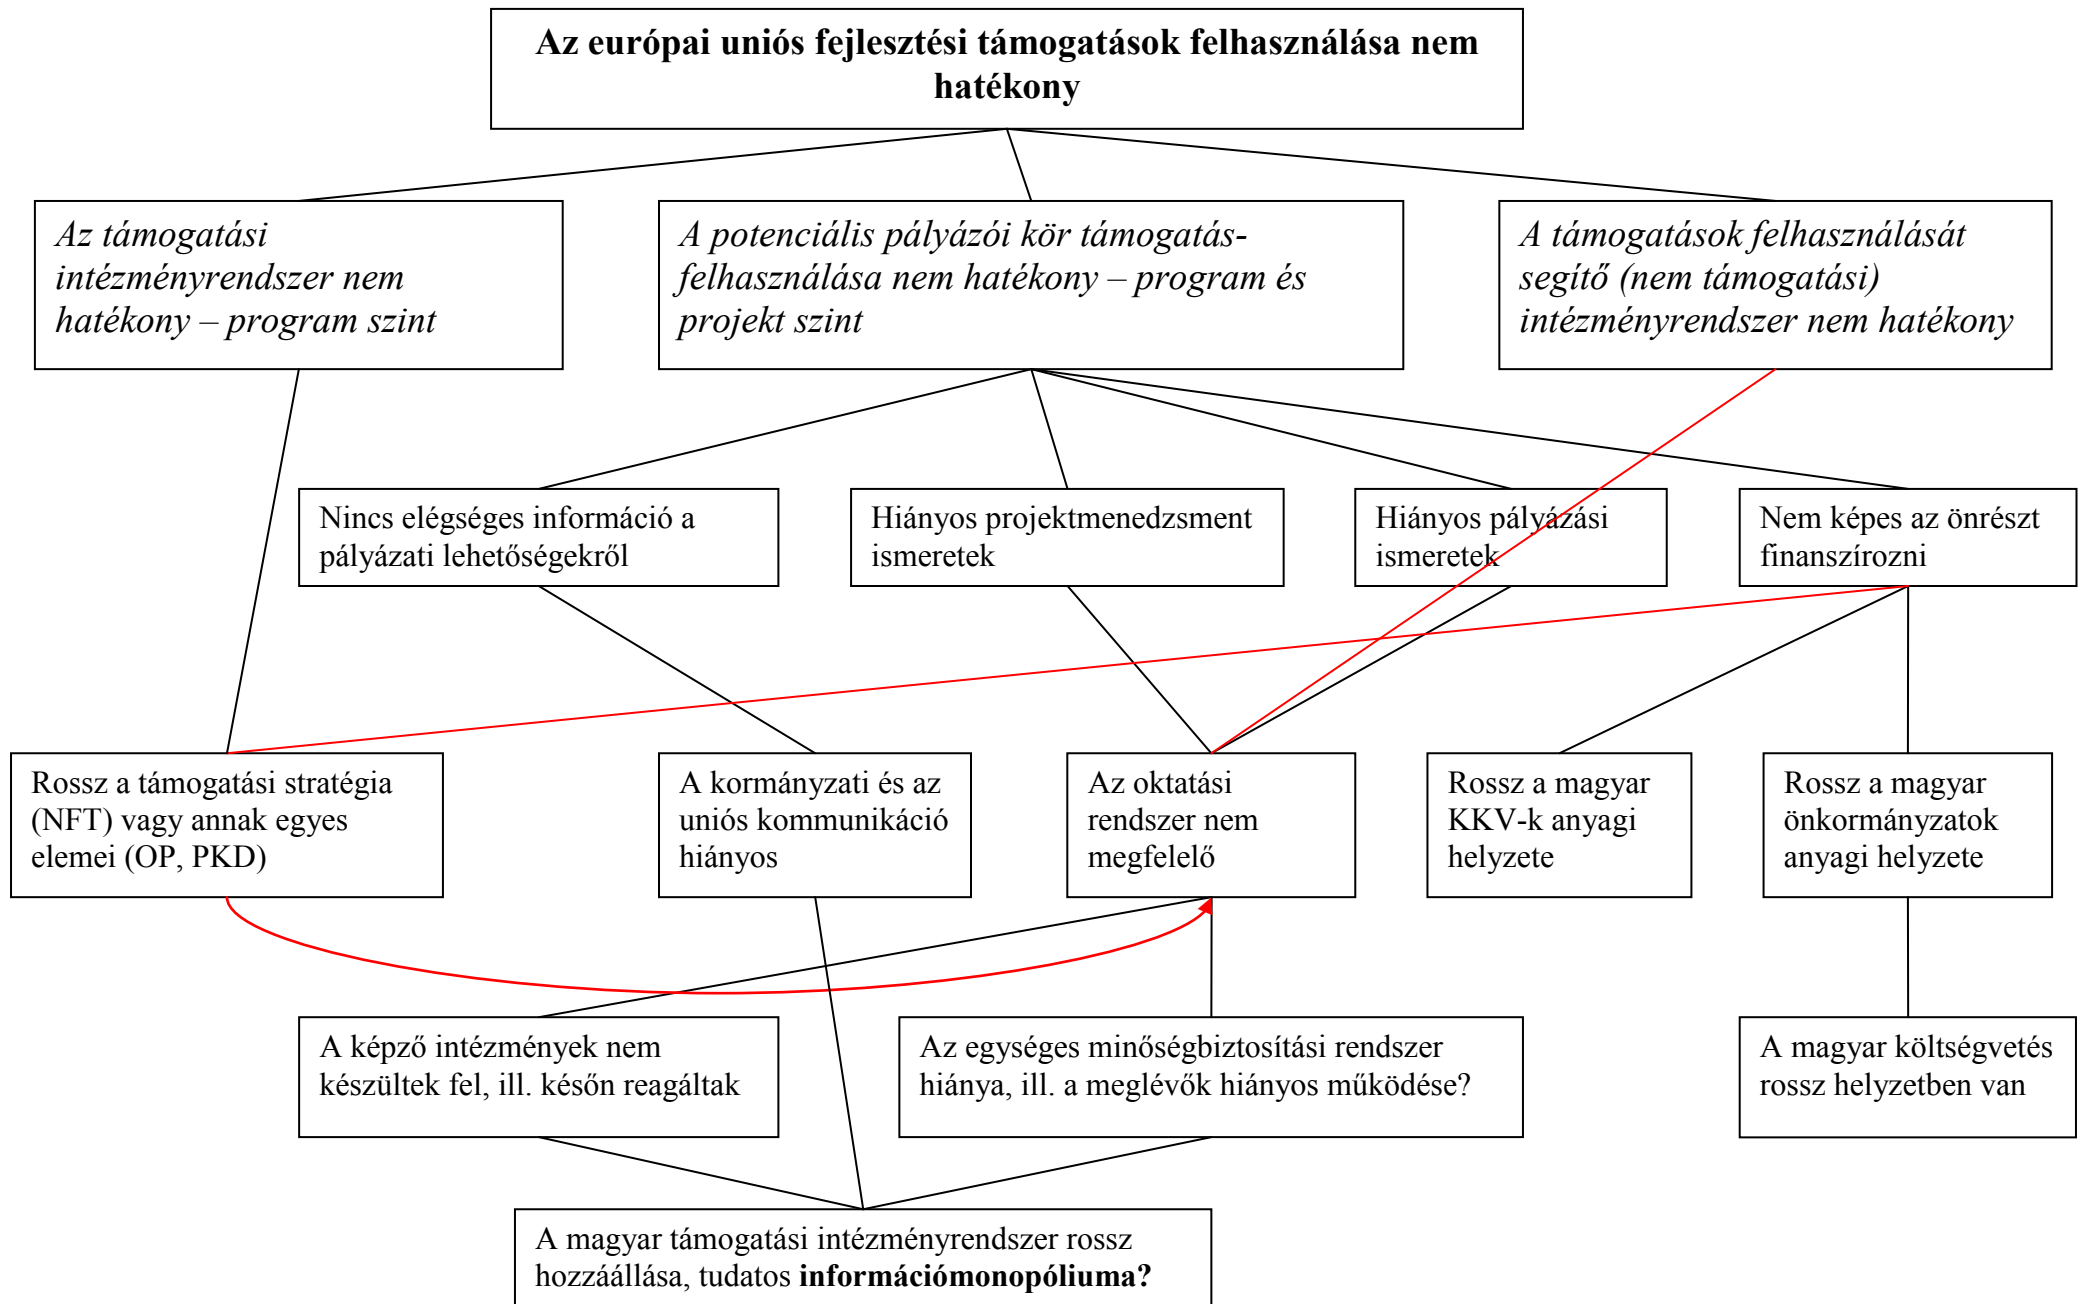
**Az európai uniós fejlesztési támogatások felhasználása nem hatékony**

*Az támogatási intézményrendszer nem hatékony – program szint*

*A potenciális pályázói kör támogatás-felhasználása nem hatékony – program és projekt szint*

*A támogatások felhasználását segítő (nem támogatási) intézményrendszer nem hatékony*

Nincs elégséges információ a pályázati lehetőségekről

Hiányos projektmenedzsment ismeretek

Hiányos pályázási ismeretek

Nem képes az önrészt finanszírozni

Rossz a támogatási stratégia (NFT) vagy annak egyes elemei (OP, PKD)

A kormányzati és az uniós kommunikáció hiányos

Az oktatási rendszer nem megfelelő

Rossz a magyar KKV-k anyagi helyzete

Rossz a magyar önkormányzatok anyagi helyzete

A képző intézmények nem készültek fel, ill. későn reagáltak

Az egységes minőségbiztosítási rendszer hiánya, ill. a meglévők hiányos működése?

A magyar költségvetés rossz helyzetben van

A magyar támogatási intézményrendszer rossz hozzáállása, tudatos **információmonopóliuma?**